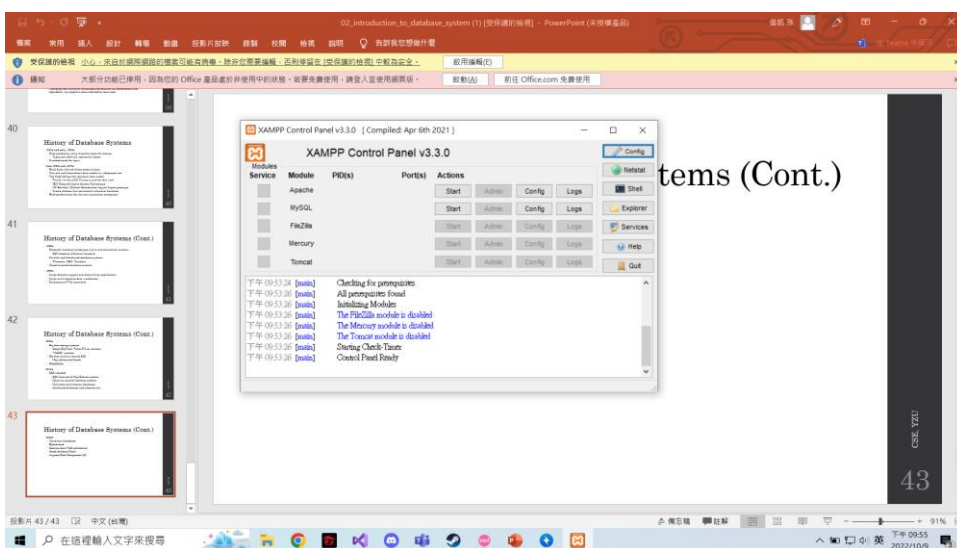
02_introduction_to_database_system (1) [受保護的檢視] - PowerPoint (未授權產品)

檔案 常用 插入 設計 轉場 動畫 投影片放映 錄製 校閱 檢視 說明 告訴我您想做什麼

受保護的檢視 小心 - 來自於網際網路的檔案可能有病毒。除非您需要編輯，否則停留在 [受保護的檢視] 中較為安全。 啟用編輯(E)

通知 大部分功能已停用，因為您的 Office 產品處於停用中的狀態。若要免費使用，請登入並使用網頁版。 啟動(A) 前往 Office.com 免費使用

40
History of Database Systems

41
History of Database Systems (Cont.)

42
History of Database Systems (Cont.)

43
History of Database Systems (Cont.)

XAMPP Control Panel v3.3.0 [ Compiled: Apr 6th 2021 ]

XAMPP Control Panel v3.3.0

Config

Modules
Service | Module | PID(s) | Port(s) | Actions

Apache Start Admin Config Logs
MySQL Start Admin Config Logs
FileZilla Start Admin Config Logs
Mercury Start Admin Config Logs
Tomcat Start Admin Config Logs

Netstat
Shell
Explorer
Services
Help
Quit

下午 09:53:24 [main] Checking for prerequisites
下午 09:53:26 [main] All prerequisites found
下午 09:53:26 [main] Initializing Modules
下午 09:53:26 [main] The FileZilla module is disabled
下午 09:53:26 [main] The Mercury module is disabled
下午 09:53:26 [main] The Tomcat module is disabled
下午 09:53:26 [main] Starting Check-Timer
下午 09:53:26 [main] Control Panel Ready

tems (Cont.)

CSE, YZU

43

投影片 43 / 43 中文 (台灣) 備忘稿 註解 91%

在這裡輸入文字來搜尋

下午 09:55
2022/10/9